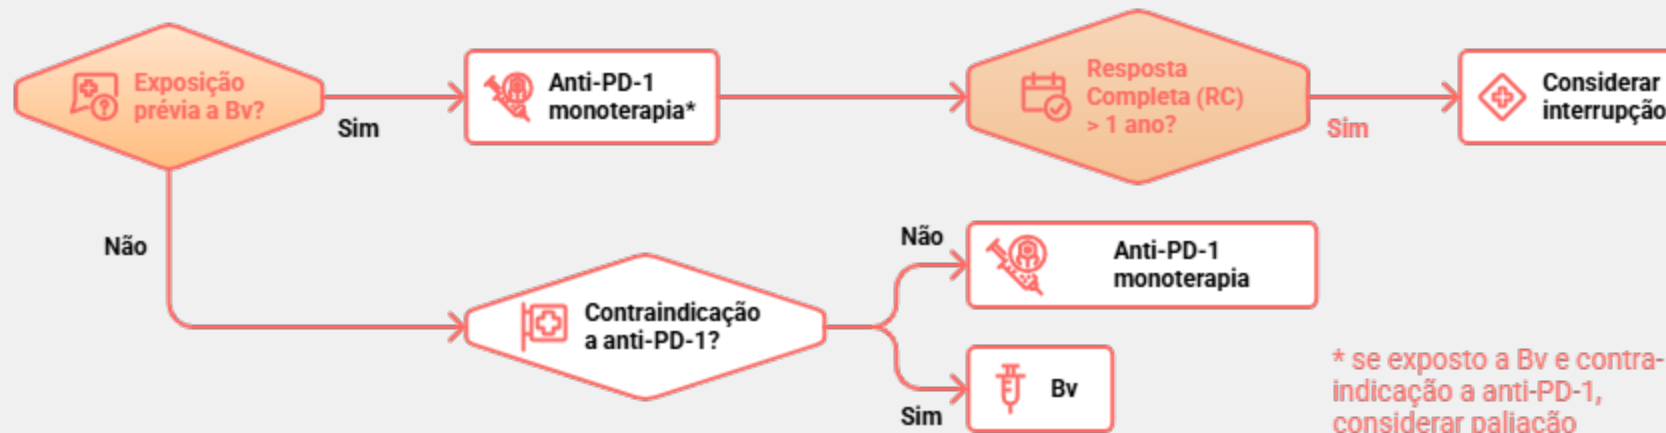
Exposição prévia a Bv?

Sim

Anti-PD-1 monoterapia*

Resposta Completa (RC) > 1 ano?

Sim

Considerar interrupção

Não

Não

Anti-PD-1 monoterapia

Contraindicação a anti-PD-1?

Bv

Sim

* se exposto a Bv e contraindicação a anti-PD-1, considerar paliação